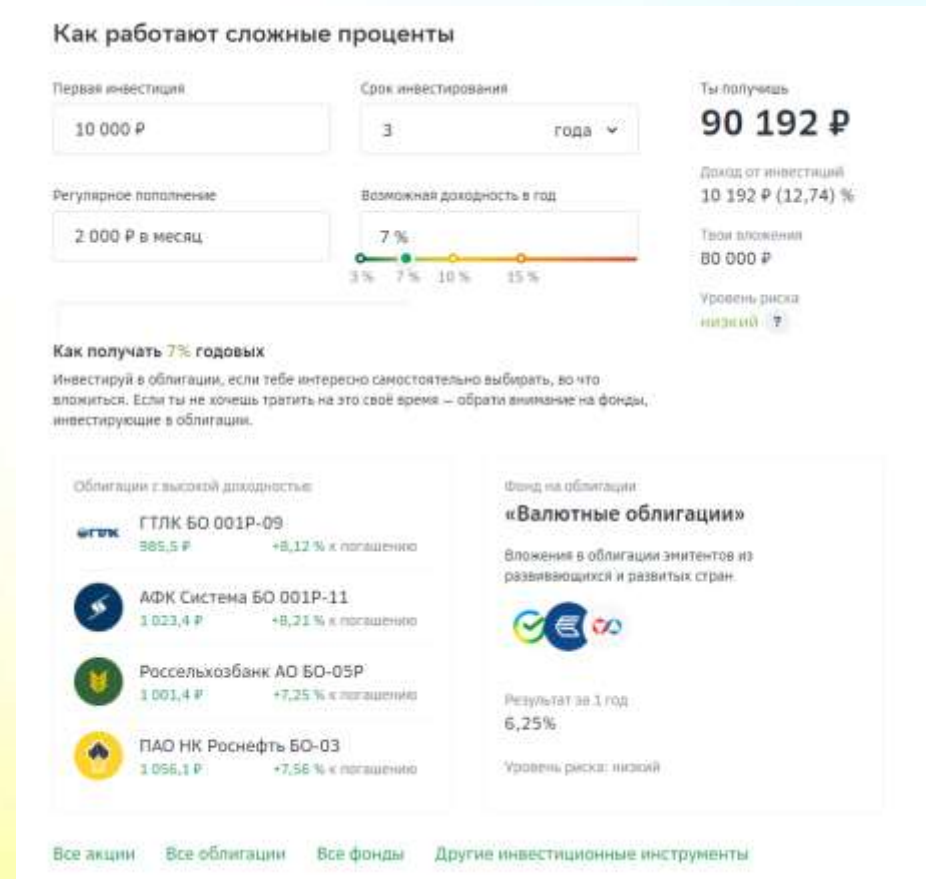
Как работают сложные проценты

Первая инвестиция

10 000 ₽

Срок инвестирования

3 года

Ты получишь

90 192 ₽

Доход от инвестиций

10 192 ₽ (12,74) %

Регулярное пополнение

2 000 ₽ в месяц

Возможная доходность в год

7 %

3 % 7 % 10 % 15 %

Твои вложения

80 000 ₽

Уровень риска

низкий ?

Как получать 7% годовых

Инвестируй в облигации, если тебе интересно самостоятельно выбирать, во что вложиться. Если ты не хочешь тратить на это своё время — обрати внимание на фонды, инвестирующие в облигации.

Облигации с высокой доходностью

ГТЛК БО 001Р-09
985,5 ₽ +8,12 % к погашению

АФК Система БО 001Р-11
1 023,4 ₽ +8,21 % к погашению

Россельхозбанк АО БО-05Р
1 001,4 ₽ +7,25 % к погашению

ПАО НК Роснефть БО-03
1 056,1 ₽ +7,56 % к погашению

Фонд на облигации

«Валютные облигации»

Вложения в облигации эмитентов из развивающихся и развитых стран

Результат за 1 год
6,25%

Уровень риска: низкий

Все акции Все облигации Все фонды Другие инвестиционные инструменты